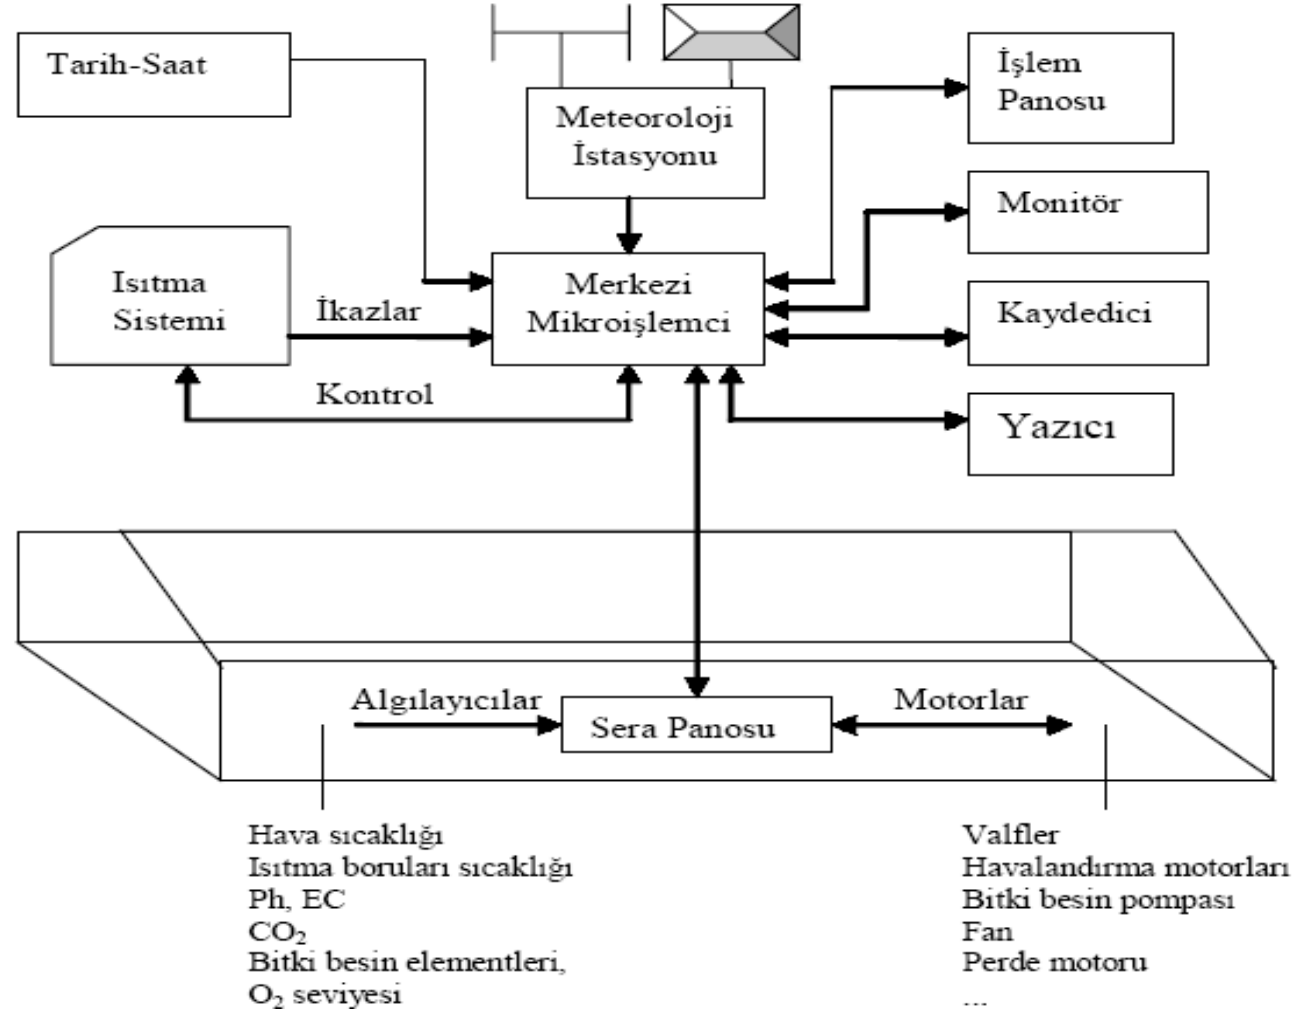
Tarih-Saat

Meteoroloji İstasyonu

İşlem Panosu

Monitör

Isıtma Sistemi

İkazlar

Merkezi Mikroişlemci

Kaydedici

Kontrol

Yazıcı

Algılayıcılar

Sera Panosu

Motorlar

Hava sıcaklığı
Isıtma boruları sıcaklığı
Ph, EC
$CO_2$
Bitki besin elementleri,
$O_2$ seviyesi

Valfler
Havalandırma motorları
Bitki besin pompası
Fan
Perde motoru
...